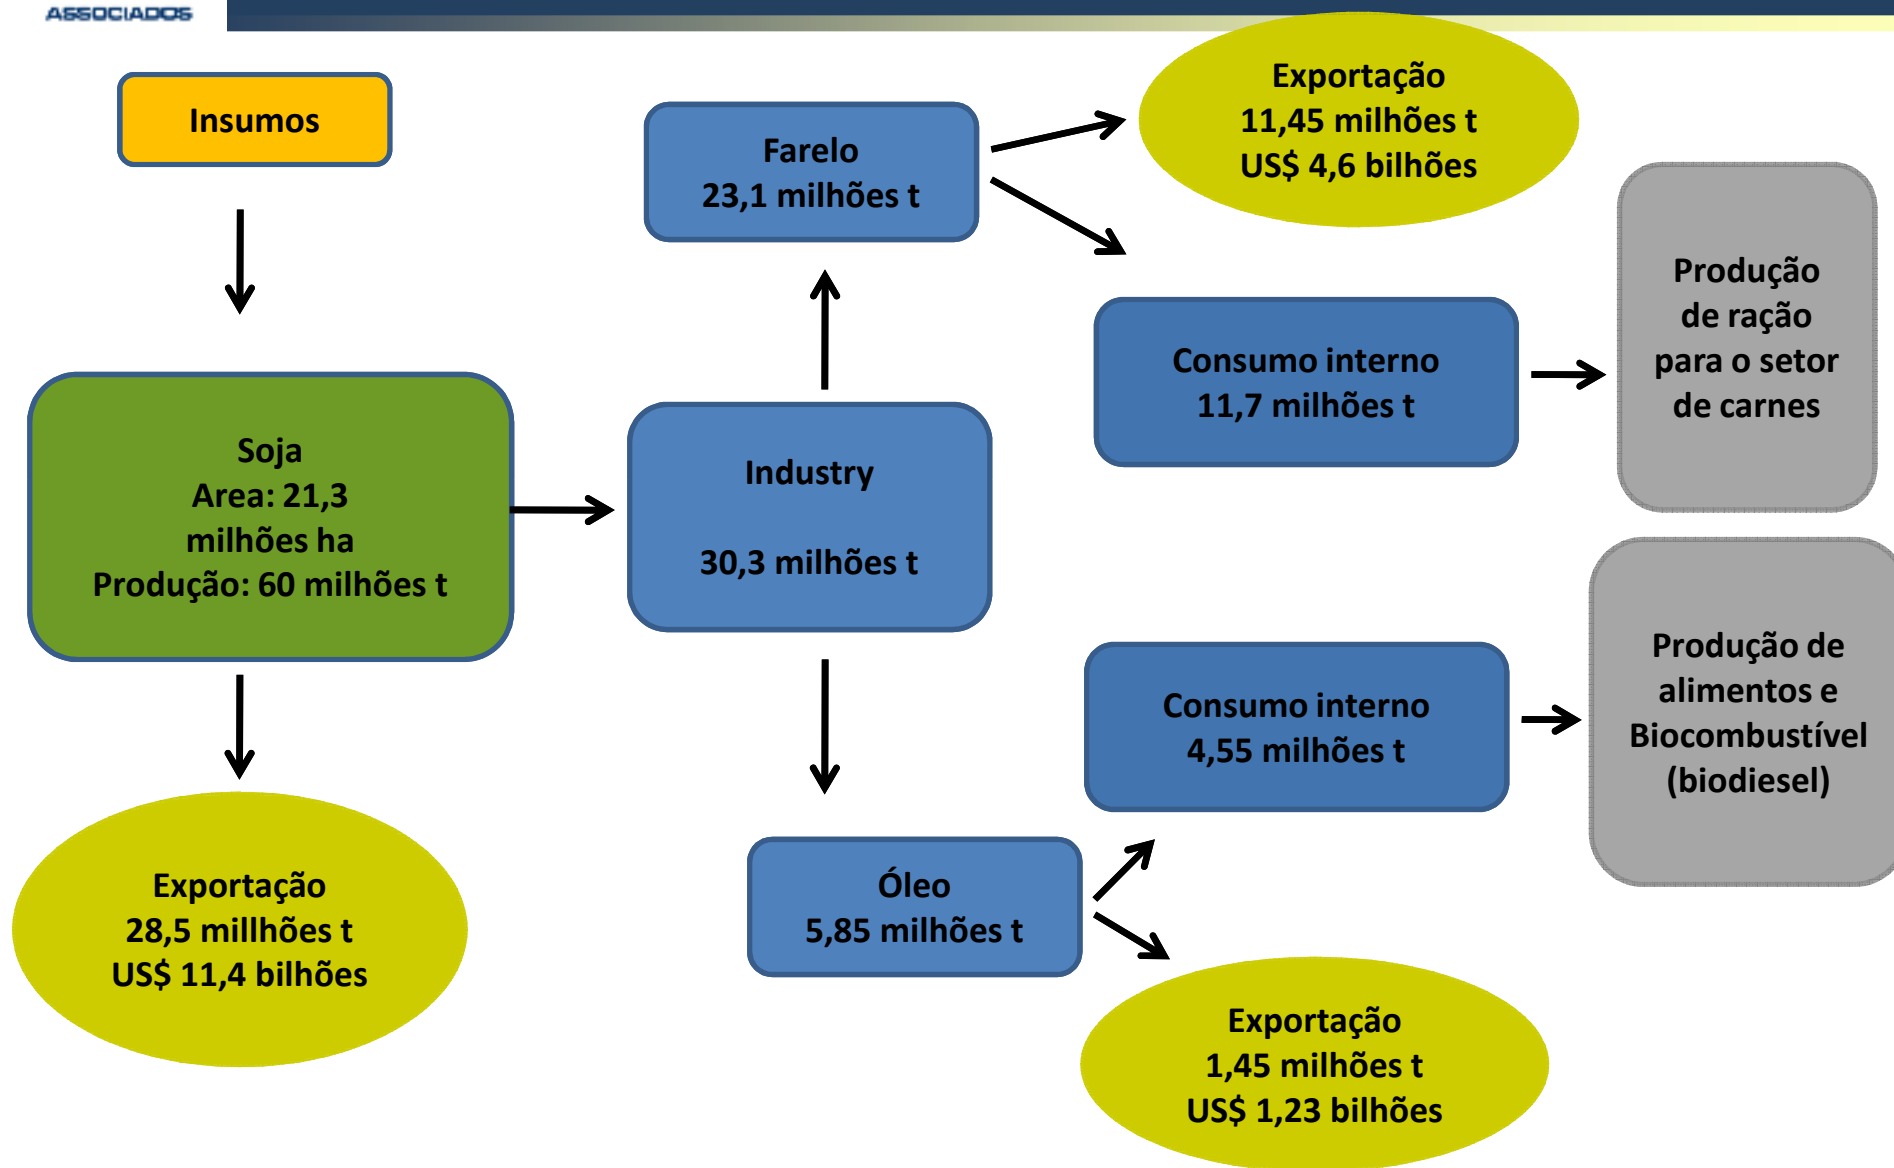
ASSOCIADOS

Insumos

Farelo
23,1 milhões t

Exportação
11,45 milhões t
US$ 4,6 bilhões

Produção de ração para o setor de carnes

Consumo interno
11,7 milhões t

Soja
Area: 21,3 milhões ha
Produção: 60 milhões t

Industry

30,3 milhões t

Produção de alimentos e Biocombustível (biodiesel)

Consumo interno
4,55 milhões t

Exportação
28,5 millhões t
US$ 11,4 bilhões

Óleo
5,85 milhões t

Exportação
1,45 milhões t
US$ 1,23 bilhões